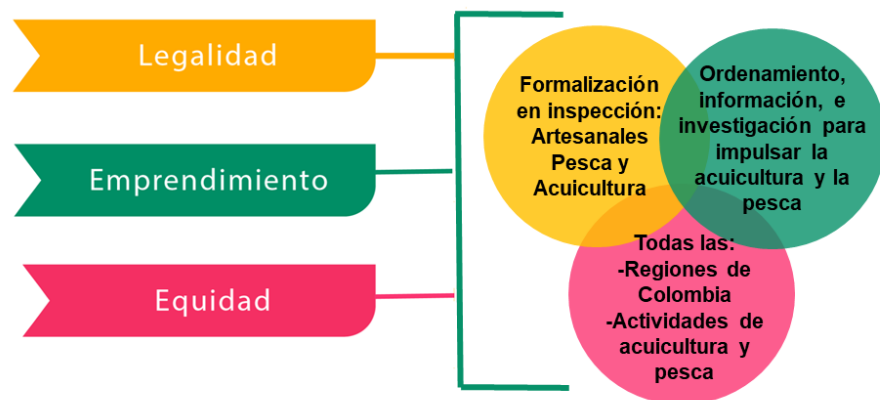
Legalidad

Emprendimiento

Equidad

Formalización en inspección: Artesanales Pesca y Acuicultura

Ordenamiento, información, e investigación para impulsar la acuicultura y la pesca

Todas las:
-Regiones de Colombia
-Actividades de acuicultura y pesca